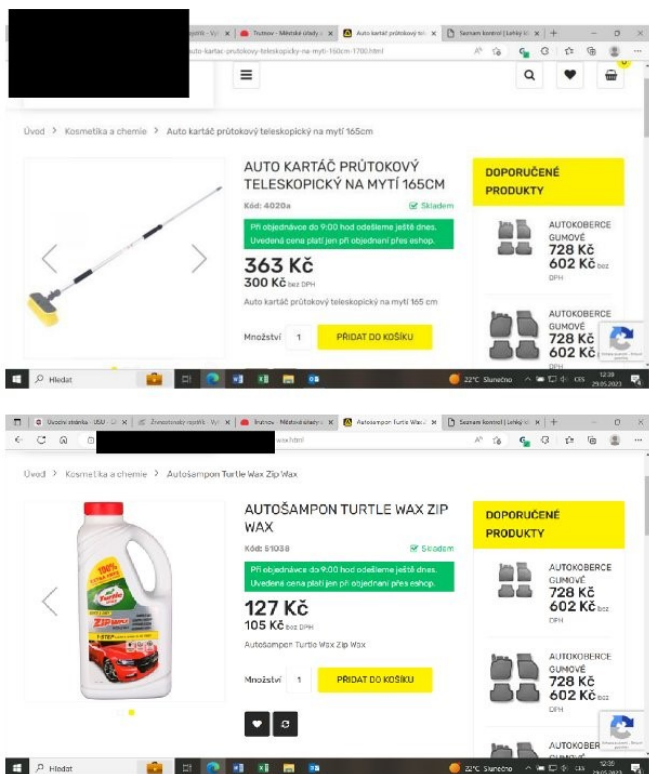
pisti - Vyl × Trutnov - Městské úřady × Auto kartáč průtokový tel × Seznam kontrol | Lehký kl × +
auto-kartac-prutokovy-teleskopicky-na-myti-165cm-1780.html

Úvod > Kosmetika a chemie > Auto kartáč průtokový teleskopický na mytí 165cm

AUTO KARTÁČ PRŮTOKOVÝ TELESKOPICKÝ NA MYTÍ 165CM

Kód: 4020a

Skladem

Při objednávce do 9:00 hod odešleme ještě dnes. Uvedená cena platí jen při objednání přes eshop.

363 Kč
300 Kč bez DPH

Auto kartáč průtokový teleskopický na mytí 165 cm

Množství 1 PŘIDAT DO KOŠÍKU

DOPORUČENÉ PRODUKTY

AUTOKOBERCE GUMOVÉ
728 Kč
602 Kč bez DPH

AUTOKOBERCE GUMOVÉ
728 Kč
602 Kč bez DPH

Hledat

22°C Slunečno CES 12:39 29.05.2023

Úvodní stránka · ISSU × Živnostenský rejstřík · Vyl × Trutnov - Městské úřady × Autošampon Turtle Wax Zi × Seznam kontrol | Lehký kl × +
wax.html

Úvod > Kosmetika a chemie > Autošampon Turtle Wax Zip Wax

AUTOŠAMPON TURTLE WAX ZIP WAX

Kód: 51038

Skladem

Při objednávce do 9:00 hod odešleme ještě dnes. Uvedená cena platí jen při objednání přes eshop.

127 Kč
105 Kč bez DPH

Autošampon Turtle Wax Zip Wax

Množství 1 PŘIDAT DO KOŠÍKU

DOPORUČENÉ PRODUKTY

AUTOKOBERCE GUMOVÉ
728 Kč
602 Kč bez DPH

AUTOKOBERCE GUMOVÉ
728 Kč
602 Kč bez DPH

AUTOKOBER

Hledat

22°C Slunečno CES 12:39 29.05.2023